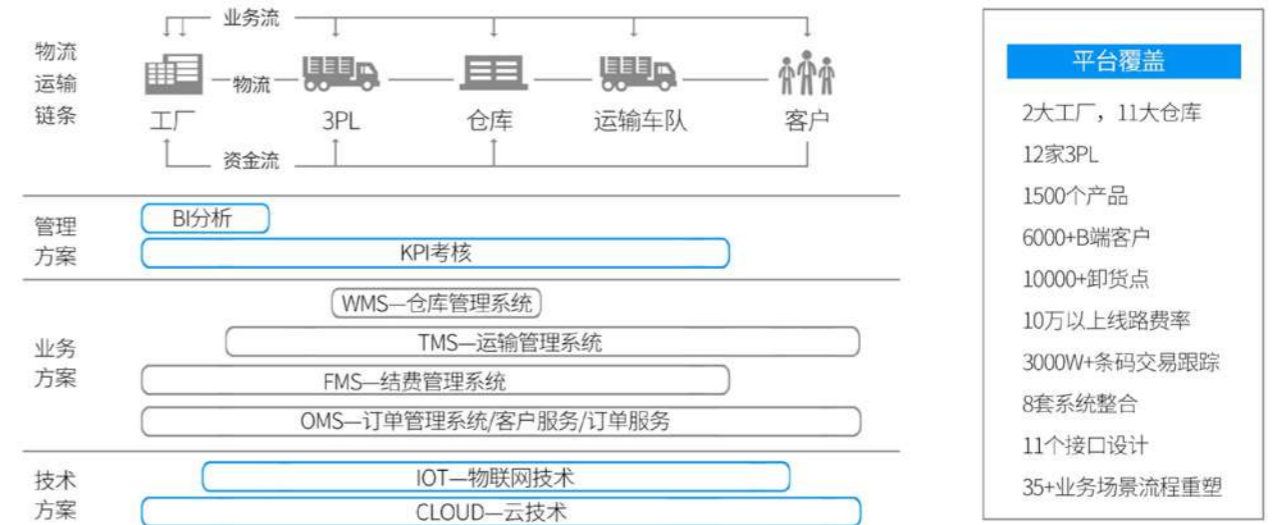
物流运输链条

业务流

物流

工厂

3PL

仓库

运输车队

客户

资金流

管理方案

BI分析

KPI考核

业务方案

WMS—仓库管理系统

TMS—运输管理系统

FMS—结费管理系统

OMS—订单管理系统/客户服务/订单服务

技术方案

IOT—物联网技术

CLOUD—云技术

平台覆盖

2大工厂，11大仓库

12家3PL

1500个产品

6000+B端客户

10000+卸货点

10万以上线路费率

3000W+条码交易跟踪

8套系统整合

11个接口设计

35+业务场景流程重塑